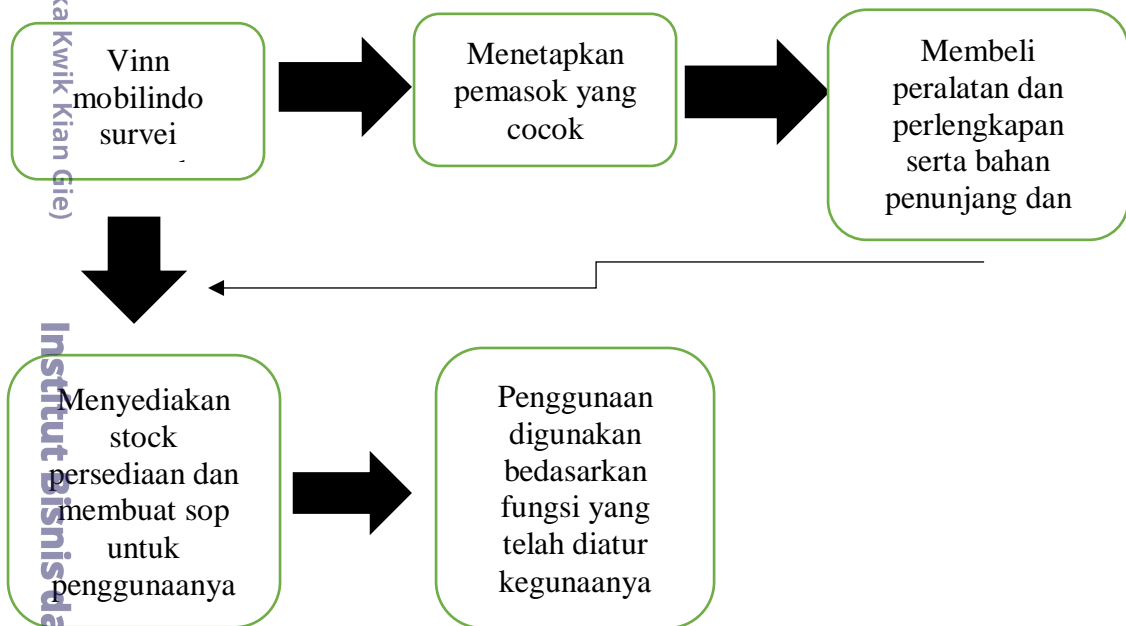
ka Kwik Kian Gie)

Vinn mobilindo survei

Menetapkan pemasok yang cocok

Membeli peralatan dan perlengkapan serta bahan penunjang dan

Institut Bisnis da

Menyediakan stock persediaan dan membuat sop untuk penggunaanya

Penggunaan digunakan bedasarkan fungsi yang telah diatur kegunaanya